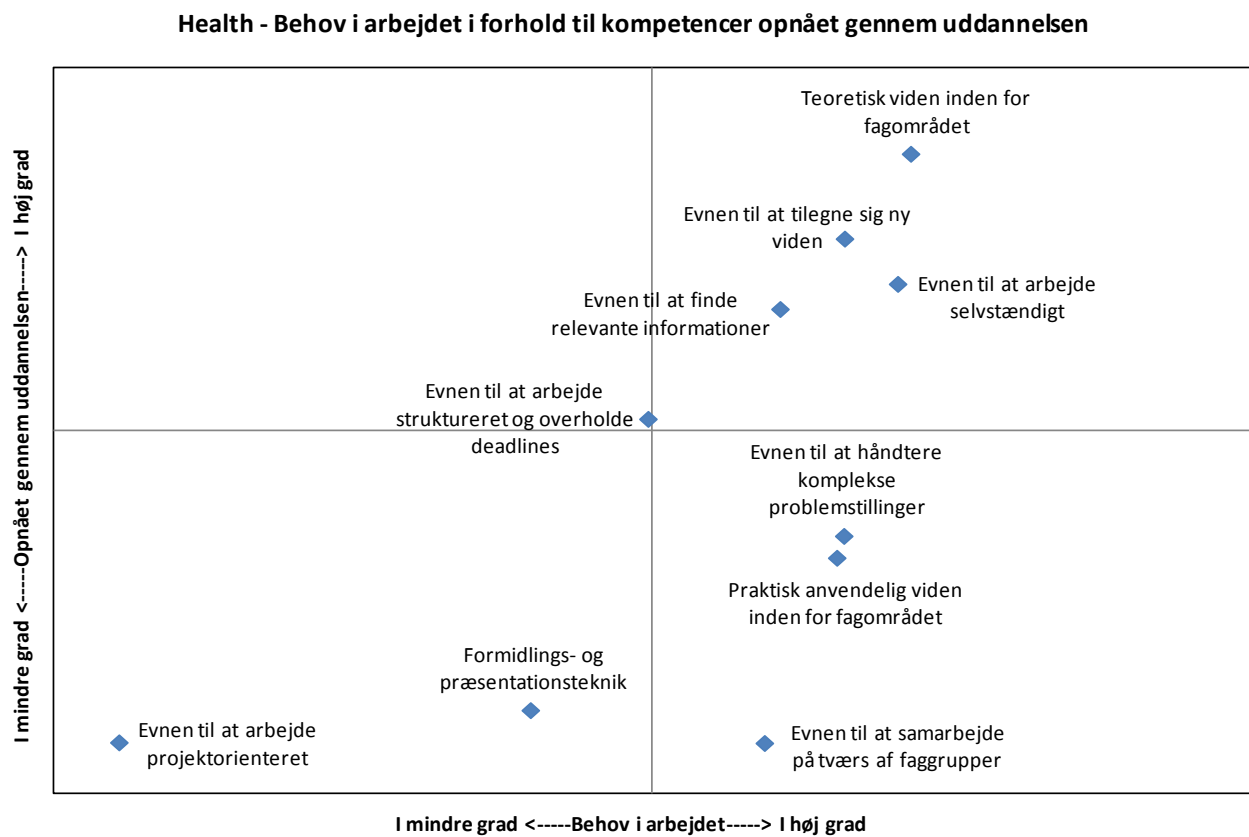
Health - Behov i arbejdet i forhold til kompetencer opnået gennem uddannelsen

I mindre grad <-----Opnået gennem uddannelsen-----> I høj grad

Teoretisk viden inden for fagområdet

Evnen til at tilegne sig ny viden

Evnen til at arbejde selvstændigt

Evnen til at finde relevante informationer

Evnen til at arbejde struktureret og overholde deadlines

Evnen til at håndtere komplekse problemstillinger

Praktisk anvendelig viden inden for fagområdet

Formidlings- og præsentationsteknik

Evnen til at arbejde projektorienteret

Evnen til at samarbejde på tværs af faggrupper

I mindre grad <-----Behov i arbejdet-----> I høj grad